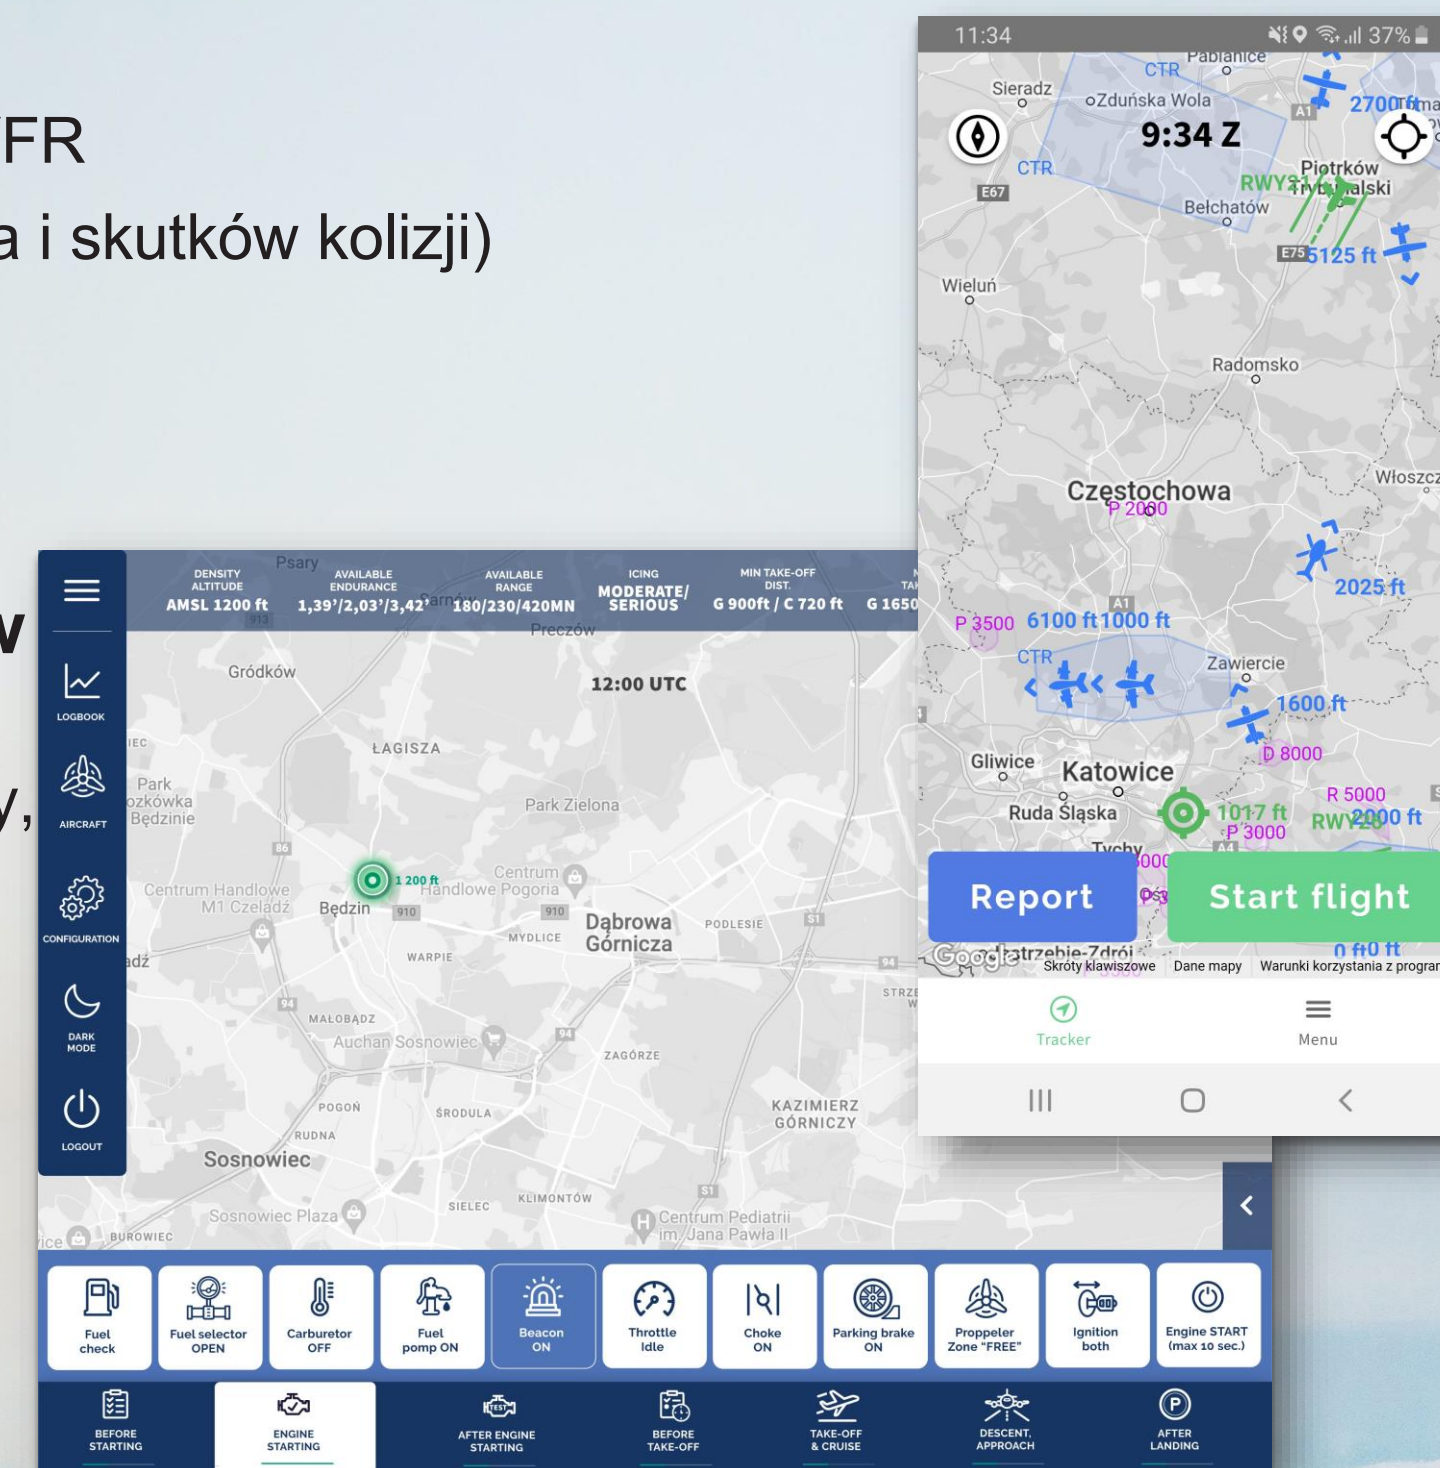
FR
a i skutków kolizji)

w

y,

DENSITY ALTITUDE AMSL 1200 ft
AVAILABLE ENDURANCE 1,39'/2,03'/3,42'
AVAILABLE RANGE 180/230/420MN
ICING MODERATE/ SERIOUS
MIN TAKE-OFF DIST. G 900ft / C 720 ft
G 1650

LOGBOOK
AIRCRAFT
CONFIGURATION
DARK MODE
LOGOUT

Psary
Preczów
Gródków
12:00 UTC
ŁAGISZA
Park Zielona
Park Będzinie
1 200 ft
Centrum Handlowe Pogoria
Centrum Handlowe M1 Czeladź
Będzin
MYDLICE
Dąbrowa Górnicza
PODLESIE
WARPIE
MAŁOBĄDZ
Auchan Sosnowiec
ZAGÓRZE
POGOŃ
ŚRODULA
KAZIMIERZ GÓRNICZY
RUDNA
Sosnowiec
SIELEC
KLIMONTÓW
Sosnowiec Plaza
Centrum Pediatrii im. Jana Pawła II
BUROWIEC

Fuel check
Fuel selector OPEN
Carburetor OFF
Fuel pomp ON
Beacon ON
Throttle Idle
Choke ON
Parking brake ON
Proppeler Zone "FREE"
Ignition both
Engine START (max 10 sec.)

BEFORE STARTING
ENGINE STARTING
AFTER ENGINE STARTING
BEFORE TAKE-OFF
TAKE-OFF & CRUISE
DESCENT, APPROACH
AFTER LANDING

11:34
37%
9:34 Z
Pabianice
CTR
Sieradz
Zduńska Wola
2700 ft
CTR
Piotrków Trybunalski
RWY
Bełchatów
5125 ft
Wieluń
Radomsko
Włoszcz
Częstochowa
P 2000
2025 ft
P 3500
6100 ft
1000 ft
CTR
Zawiercie
1600 ft
D 8000
Gliwice
Katowice
Ruda Śląska
R 5000
1017 ft
RWY
2000 ft
P 3000
Tychy
Report
Start flight
Google
0 ft
Skróty klawiszowe
Dane mapy
Warunki korzystania z program
Tracker
Menu